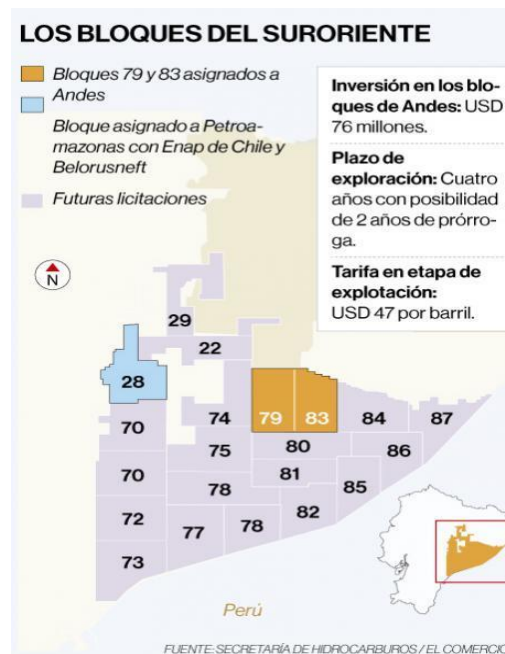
LOS BLOQUES DEL SURORIENTE

Bloques 79 y 83 asignados a Andes

Bloque asignado a Petroamazonas con Enap de Chile y Belorusneft

Futuras licitaciones

Inversión en los bloques de Andes: USD 76 millones.

Plazo de exploración: Cuatro años con posibilidad de 2 años de prórroga.

Tarifa en etapa de explotación: USD 47 por barril.

N

29
22
28
70
74
79
83
84
87
75
80
86
70
81
78
85
72
77
78
82
73

Perú

FUENTE: SECRETARÍA DE HIDROCARBUROS / EL COMERCIO